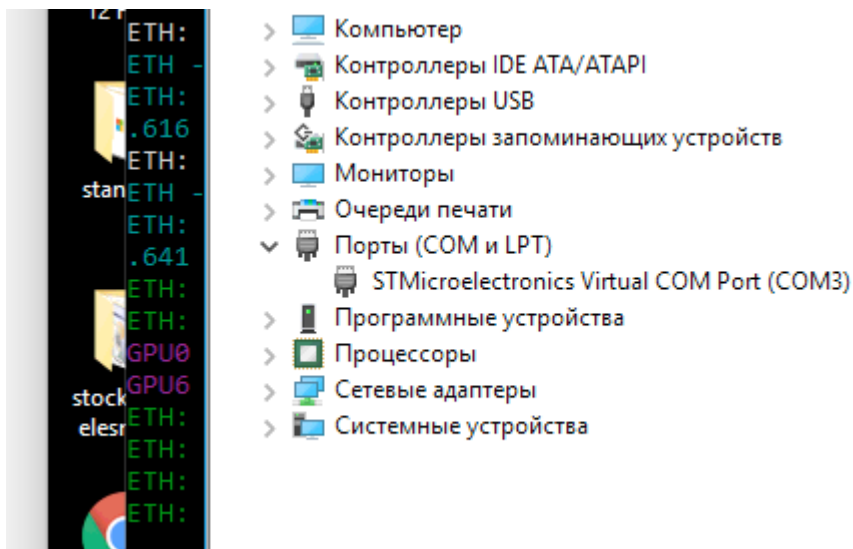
ETH:
ETH -
ETH:
.616
ETH:
ETH -
ETH:
.641
ETH:
ETH:
GPU0
GPU6
ETH:
ETH:
ETH:

stan
stock
elesr

Компьютер
Контроллеры IDE ATA/ATAPI
Контроллеры USB
Контроллеры запоминающих устройств
Мониторы
Очереди печати
Порты (COM и LPT)
STMicroelectronics Virtual COM Port (COM3)
Программные устройства
Процессоры
Сетевые адаптеры
Системные устройства